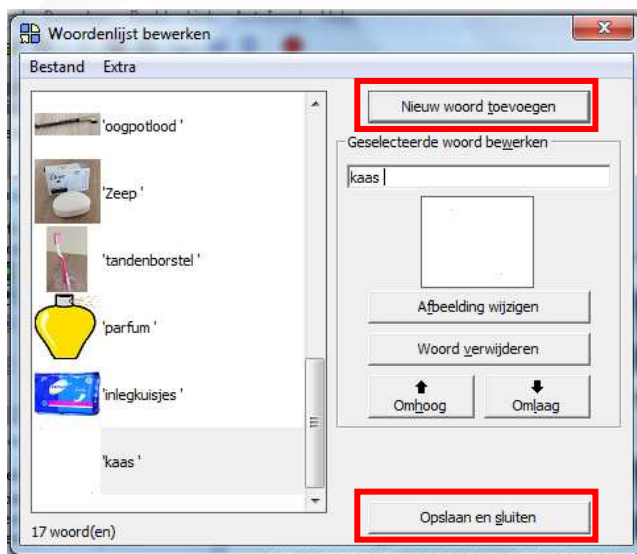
Woordenlijst bewerken

Bestand Extra

'oogpotlood '

'Zeep '

'tandenborstel '

'parfum '

'inlegkuisjes '

'kaas '

17 woord(en)

Nieuw woord toevoegen

Geselecteerde woord bewerken

kaas

Afbeelding wijzigen

Woord verwijderen

Omhoog

Omlaag

Opslaan en sluiten